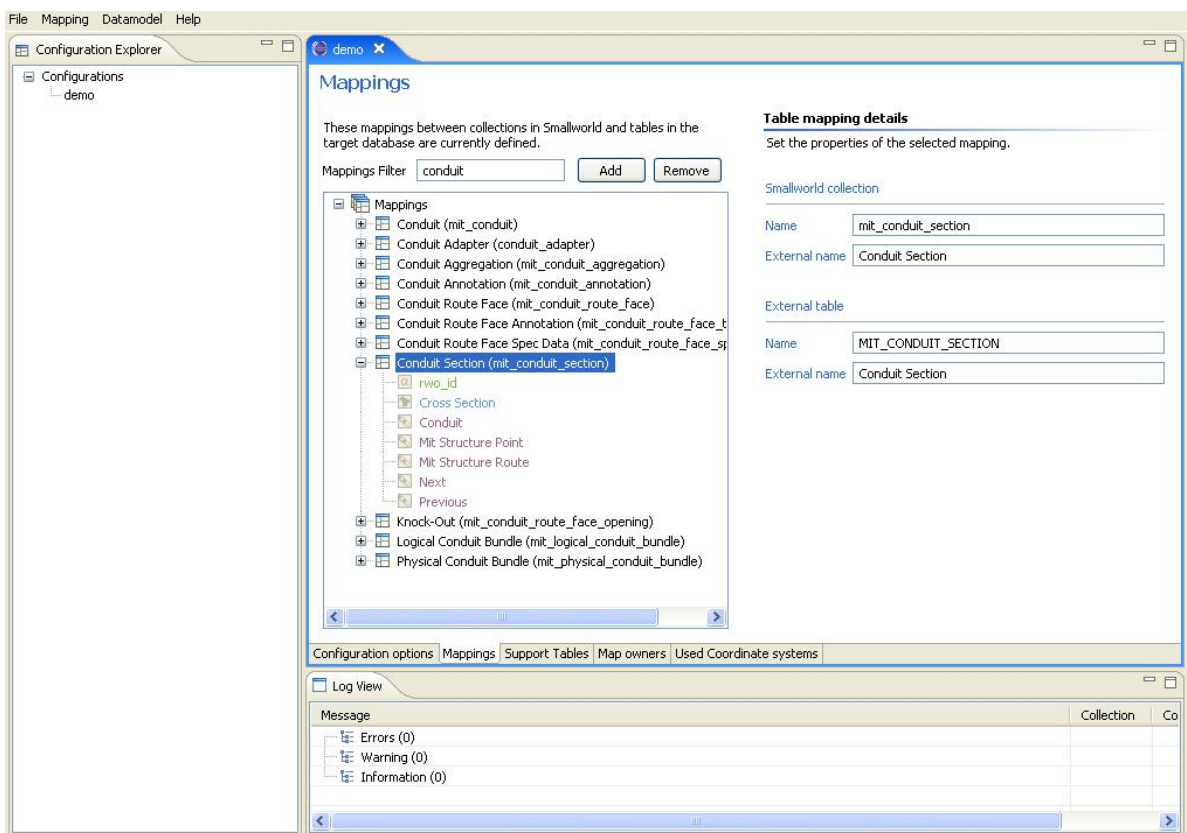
File Mapping Datamodel Help

Configuration Explorer

Configurations
demo

demo

Mappings

These mappings between collections in Smallworld and tables in the target database are currently defined.

Mappings Filter conduit Add Remove

Mappings
Conduit (mit_conduit)
Conduit Adapter (conduit_adapter)
Conduit Aggregation (mit_conduit_aggregation)
Conduit Annotation (mit_conduit_annotation)
Conduit Route Face (mit_conduit_route_face)
Conduit Route Face Annotation (mit_conduit_route_face_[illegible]
Conduit Route Face Spec Data (mit_conduit_route_face_s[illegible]
Conduit Section (mit_conduit_section)
rwo_id
Cross Section
Conduit
Mit Structure Point
Mit Structure Route
Next
Previous
Knock-Out (mit_conduit_route_face_opening)
Logical Conduit Bundle (mit_logical_conduit_bundle)
Physical Conduit Bundle (mit_physical_conduit_bundle)

Table mapping details

Set the properties of the selected mapping.

Smallworld collection

Name mit_conduit_section

External name Conduit Section

External table

Name MIT_CONDUIT_SECTION

External name Conduit Section

Configuration options | Mappings | Support Tables | Map owners | Used Coordinate systems

Log View

| Message | Collection | Co |
|---|---|---|
| Errors (0) | | |
| Warning (0) | | |
| Information (0) | | |